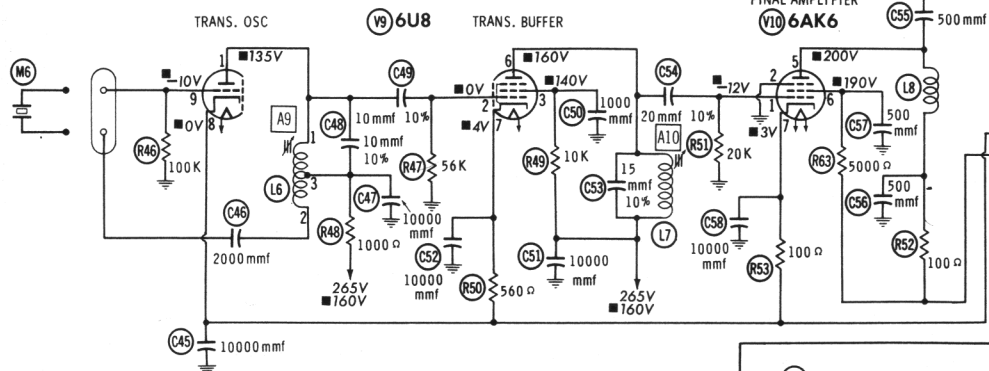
TRANS. OSC
V9 6U8
TRANS. BUFFER
FINAL AMPLIFIER
V10 6AK6
C55 500 mmf

M6
■-10V
1 ■135V
9
■0V 8
R46 100K
A9
1
L6
3
2
C46
2000 mmf
C48 10 mmf 10%
C47 10000 mmf
R48 1000 Ω
265V
■160V
C49
10 mmf 10%
R47 56K
C52
10000 mmf
■0V
6 ■160V
2 3
■4V 7
■140V
C50 1000 mmf
R49 10K
R50 560 Ω
C51 10000 mmf
C54
20 mmf 10%
A10
C53 15 mmf 10%
L7
265V
■160V
R51 20K
■-12V
2
1
■3V 7
C58 10000 mmf
R53 100 Ω
5 ■200V
6
■190V
C57 500 mmf
R63 5000 Ω
C56 500 mmf
R52 100 Ω
L8
C45 10000 mmf